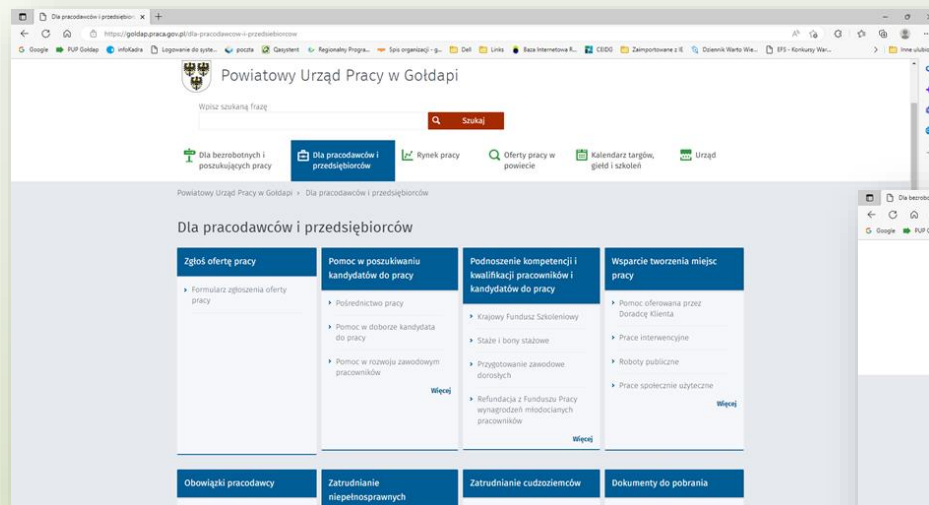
Dla pracodawców i przedsiębiorc ×  +

https://goldap.praca.gov.pl/dla-pracodawcow-i-przedsiebiorcow

Google  PUP Gołdap  infoKadra  Logowanie do syste...  poczta  Qasystent  Regionalny Progra...  Spis organizacji - g...  Dell  Links  Baza Internetowa R...  CEIDG  Zaimportowane z IE  Dziennik Warto Wie...  EFS - Konkursy War...  Inne ulubio

Powiatowy Urząd Pracy w Gołdapi

Wpisz szukaną frazę

Szukaj

Dla bezrobotnych i poszukujących pracy

Dla pracodawców i przedsiębiorców

Rynek pracy

Oferty pracy w powiecie

Kalendarz targów, giełd i szkoleń

Urząd

Powiatowy Urząd Pracy w Gołdapi » Dla pracodawców i przedsiębiorców

Dla pracodawców i przedsiębiorców

Zgłoś ofertę pracy

Formularz zgłoszenia oferty pracy

Pomoc w poszukiwaniu kandydatów do pracy

Pośrednictwo pracy

Pomoc w doborze kandydata do pracy

Pomoc w rozwoju zawodowym pracowników

Więcej

Podnoszenie kompetencji i kwalifikacji pracowników i kandydatów do pracy

Krajowy Fundusz Szkoleniowy

Staże i bony stażowe

Przygotowanie zawodowe dorosłych

Refundacja z Funduszu Pracy wynagrodzeń młodocianych pracowników

Więcej

Wsparcie tworzenia miejsc pracy

Pomoc oferowana przez Doradcę Klienta

Prace interwencyjne

Roboty publiczne

Prace społecznie użyteczne

Więcej

Obowiązki pracodawcy

Zatrudnianie niepełnosprawnych

Zatrudnianie cudzoziemców

Dokumenty do pobrania

Dla bezrobo

Google  PUP G